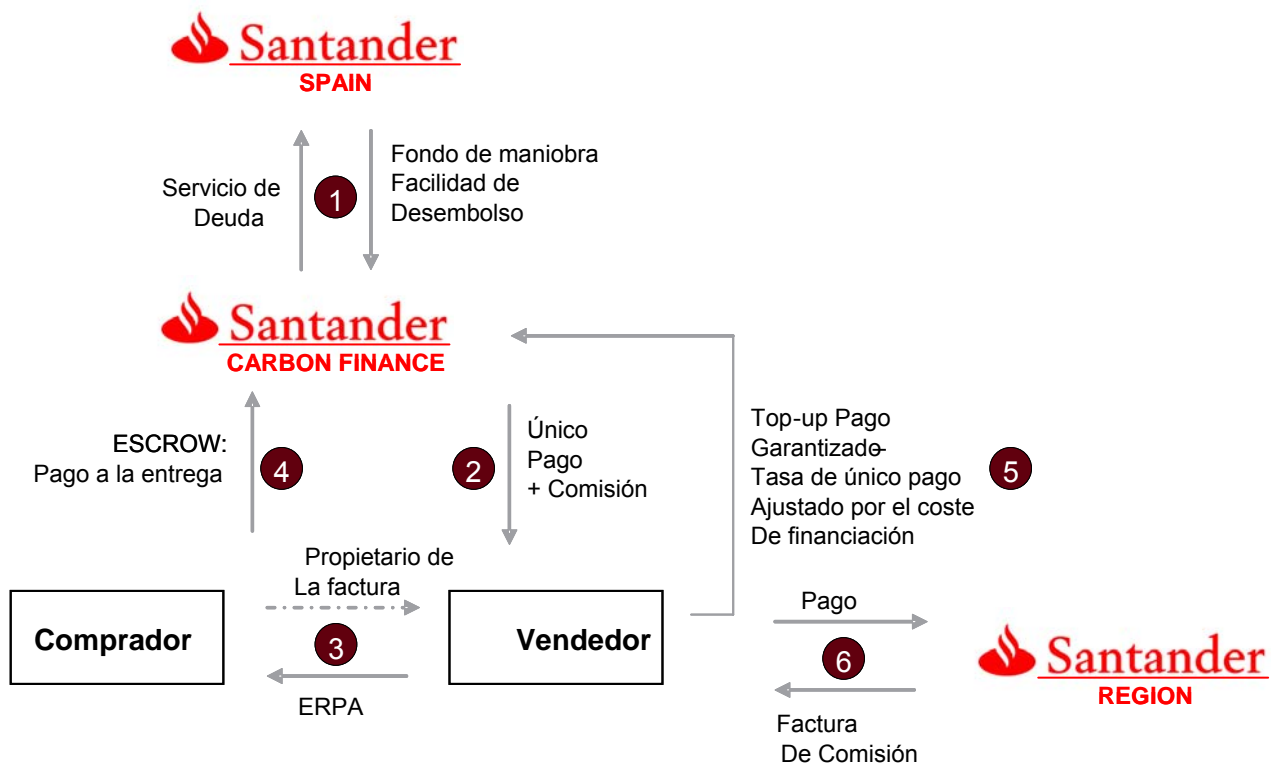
Santander
SPAIN

Servicio de Deuda

1

Fondo de maniobra
Facilidad de
Desembolso

Santander
CARBON FINANCE

ESCROW:
Pago a la entrega

4

2

Único
Pago
+ Comisión

Top-up Pago
Garantizado
Tasa de único pago
Ajustado por el coste
De financiación

5

Propietario de
La factura

Comprador

3

ERPA

Vendedor

Pago

6

Factura
De Comisión

Santander
REGION